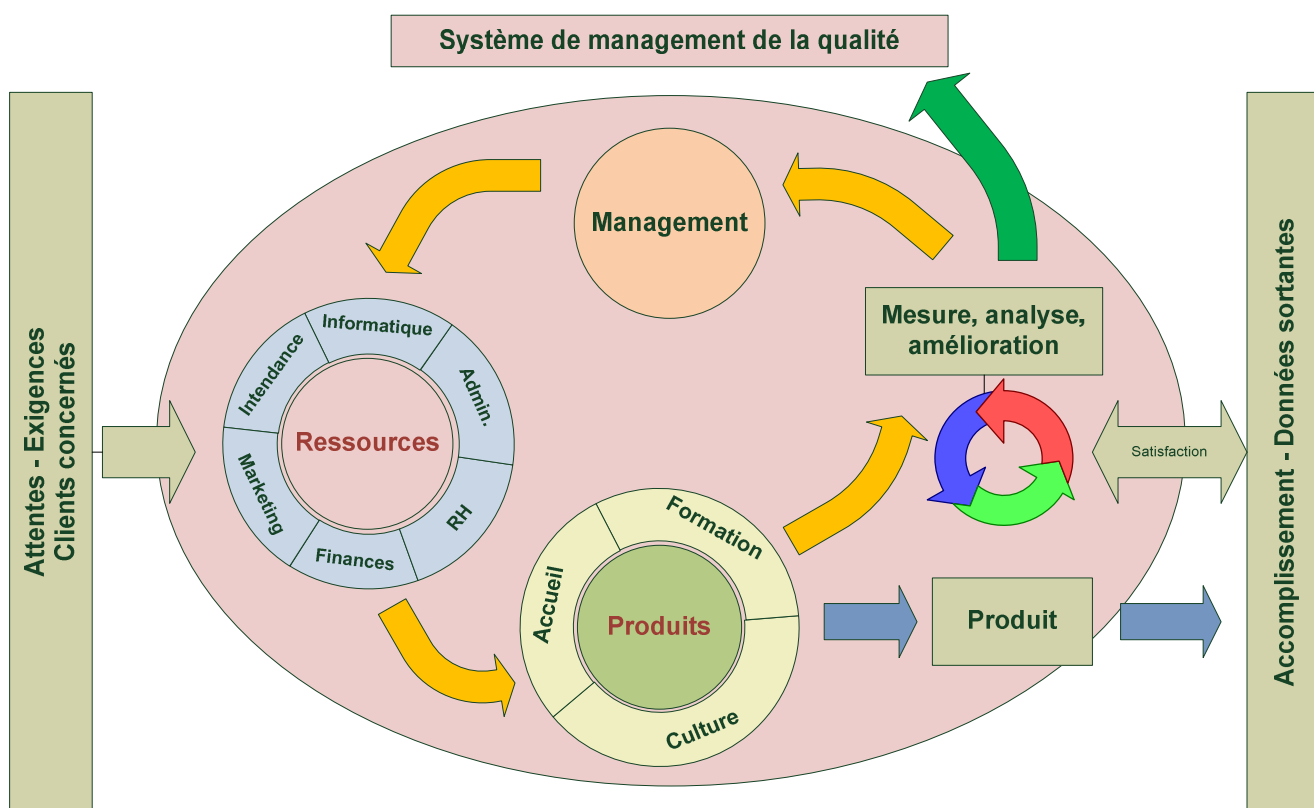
Système de management de la qualité

Attentes - Exigences
Clients concernés

Management

Mesure, analyse, amélioration

Informatique
Intendance
Admin.
Ressources
Marketing
RH
Finances

Satisfaction

Formation
Accueil
Produits
Culture

Produit

Accomplissement - Données sortantes